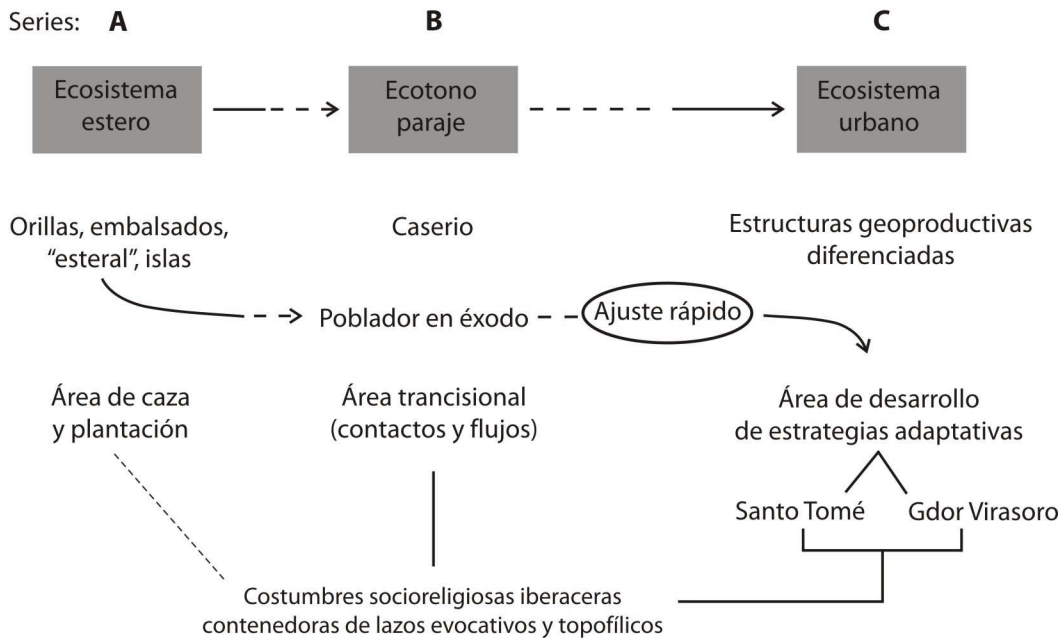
Series: A B C

Ecosistema estero

Ecotono paraje

Ecosistema urbano

Orillas, embalsados, "esteral", islas

Caserio

Estructuras geoproductivas diferenciadas

Poblador en éxodo

Ajuste rápido

Área de caza y plantación

Área trancisional (contactos y flujos)

Área de desarrollo de estrategias adaptativas

Santo Tomé

Gdor Virasoro

Costumbres socioreligiosas iberaceras contenedoras de lazos evocativos y topofílicos